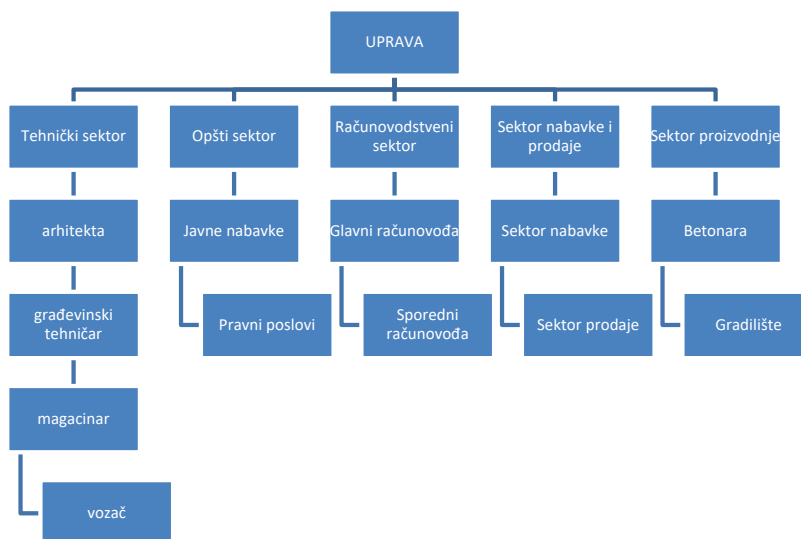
UPRAVA

Tehnički sektor

arhitekta

građevinski tehničar

magacinar

vozač

Opšti sektor

Javne nabavke

Pravni poslovi

Računovodstveni sektor

Glavni računovođa

Sporedni računovođa

Sektor nabavke i prodaje

Sektor nabavke

Sektor prodaje

Sektor proizvodnje

Betonara

Gradilište